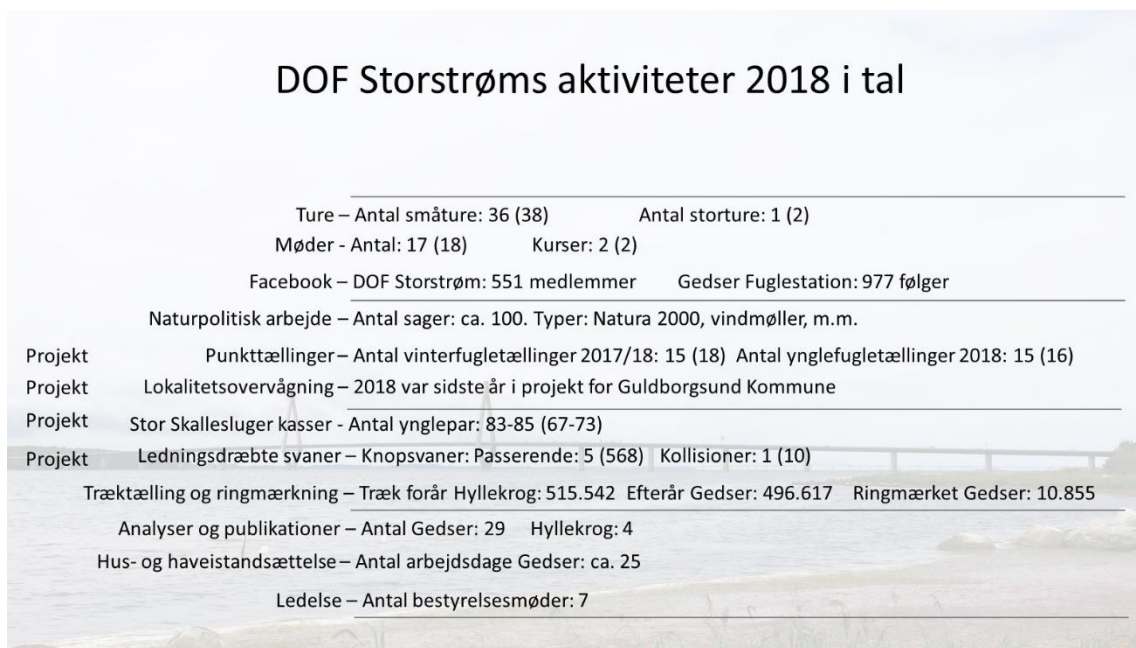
DOF Storstrøms aktiviteter 2018 i tal

Ture – Antal småture: 36 (38) Antal storture: 1 (2)

Møder - Antal: 17 (18) Kurser: 2 (2)

Facebook – DOF Storstrøm: 551 medlemmer Gedser Fuglestation: 977 følger

Naturpolitisk arbejde – Antal sager: ca. 100. Typer: Natura 2000, vindmøller, m.m.

Projekt Punkttællinger – Antal vinterfugletællinger 2017/18: 15 (18) Antal ynglefugletællinger 2018: 15 (16)

Projekt Lokalitetsovervågning – 2018 var sidste år i projekt for Guldborgsund Kommune

Projekt Stor Skallesluger kasser - Antal ynglepar: 83-85 (67-73)

Projekt Ledningsdræbte svaner – Knopsvaner: Passerende: 5 (568) Kollisioner: 1 (10)

Træktælling og ringmærkning – Træk forår Hyllekrog: 515.542 Efterår Gedser: 496.617 Ringmærket Gedser: 10.855

Analyser og publikationer – Antal Gedser: 29 Hyllekrog: 4

Hus- og haveistandsættelse – Antal arbejdsdage Gedser: ca. 25

Ledelse – Antal bestyrelsesmøder: 7